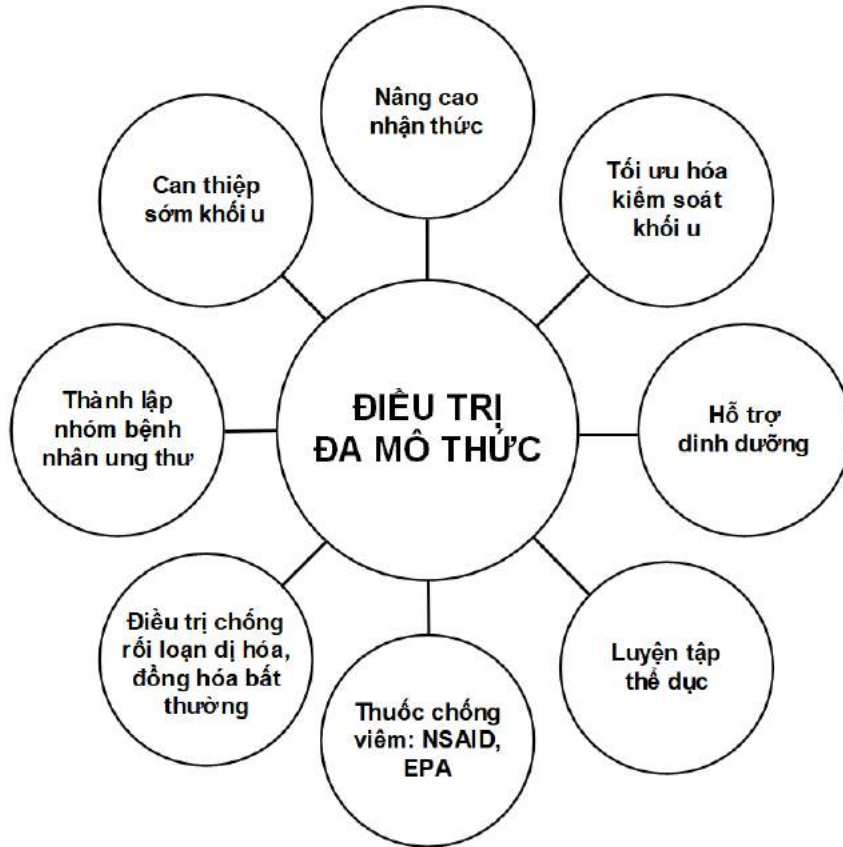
ĐIỀU TRỊ ĐA MÔ THỨC

Nâng cao nhận thức

Tối ưu hóa kiểm soát khối u

Hỗ trợ dinh dưỡng

Luyện tập thể dục

Thuốc chống viêm: NSAID, EPA

Điều trị chống rối loạn dị hóa, đồng hóa bất thường

Thành lập nhóm bệnh nhân ung thư

Can thiệp sớm khối u